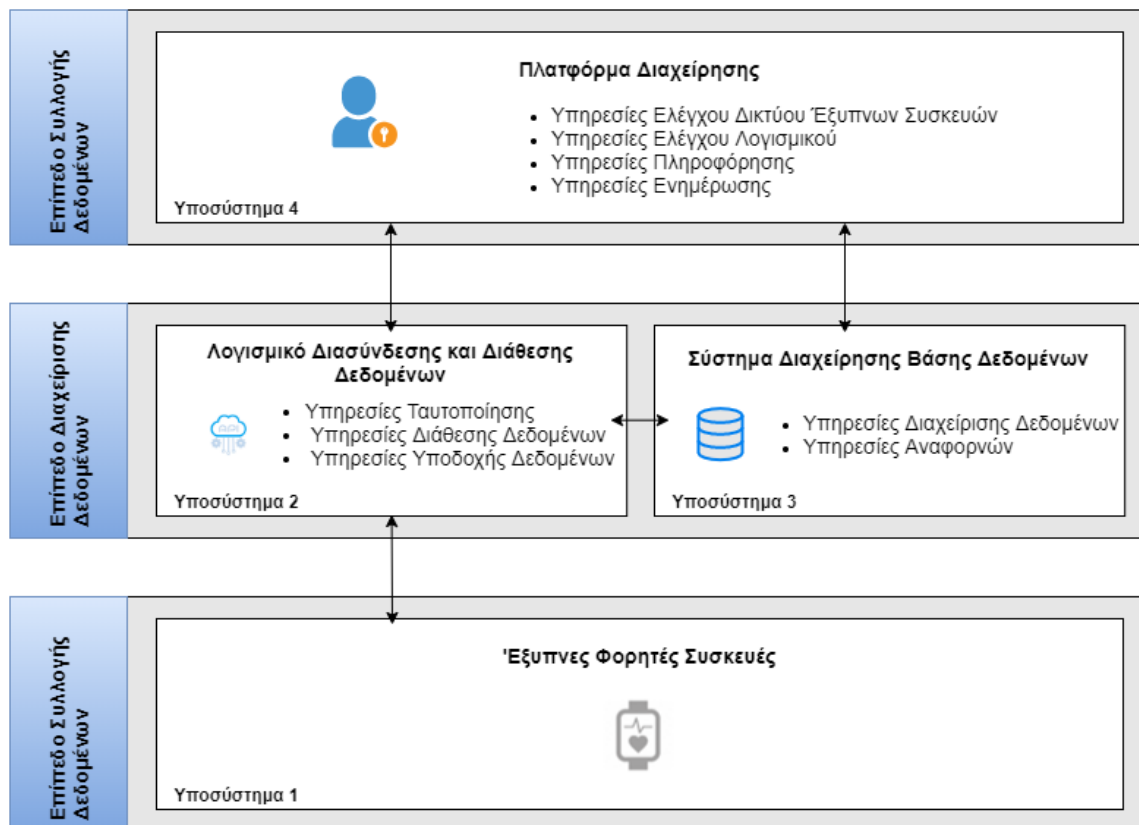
Επίπεδο Συλλογής Δεδομένων

Πλατφόρμα Διαχείρησης

- Υπηρεσίες Ελέγχου Δικτύου Έξυπνων Συσκευών
- Υπηρεσίες Ελέγχου Λογισμικού
- Υπηρεσίες Πληροφόρησης
- Υπηρεσίες Ενημέρωσης

Υποσύστημα 4

Επίπεδο Διαχείρισης Δεδομένων

Λογισμικό Διασύνδεσης και Διάθεσης Δεδομένων

- Υπηρεσίες Ταυτοποίησης
- Υπηρεσίες Διάθεσης Δεδομένων
- Υπηρεσίες Υποδοχής Δεδομένων

Υποσύστημα 2

Σύστημα Διαχείρησης Βάσης Δεδομένων

- Υπηρεσίες Διαχείρισης Δεδομένων
- Υπηρεσίες Αναφορνών

Υποσύστημα 3

Επίπεδο Συλλογής Δεδομένων

Έξυπνες Φορητές Συσκευές

Υποσύστημα 1